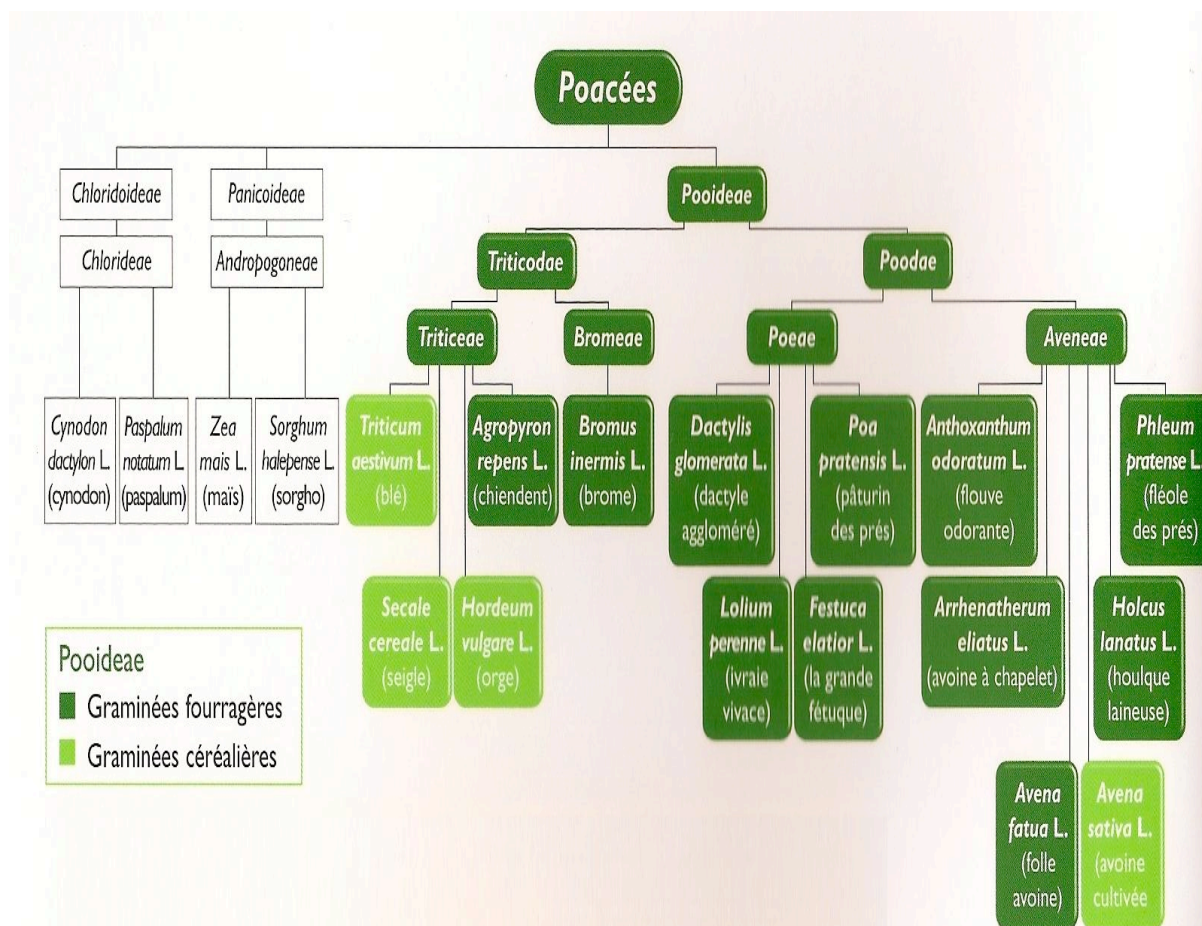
Poacées

Chloridoideae

Chlorideae

Panicoideae

Andropogoneae

Pooideae

Triticodae

Poodae

Triticeae

Bromeae

Poeae

Aveneae

Cynodon dactylon L. (cynodon)

Paspalum notatum L. (paspalum)

Zea mais L. (maïs)

Sorghum halepense L. (sorgho)

Triticum aestivum L. (blé)

Agropyron repens L. (chiendent)

Bromus inermis L. (brome)

Dactylis glomerata L. (dactyle aggloméré)

Poa pratensis L. (pâturin des prés)

Anthoxanthum odoratum L. (flouve odorante)

Phleum pratense L. (fléole des prés)

Secale cereale L. (seigle)

Hordeum vulgare L. (orge)

Lolium perenne L. (ivraie vivace)

Festuca elatior L. (la grande fétuque)

Arrhenatherum eliatus L. (avoine à chapelet)

Holcus lanatus L. (houlque laineuse)

Avena fatua L. (folle avoine)

Avena sativa L. (avoine cultivée

Pooideae
Graminées fourragères
Graminées céréalières